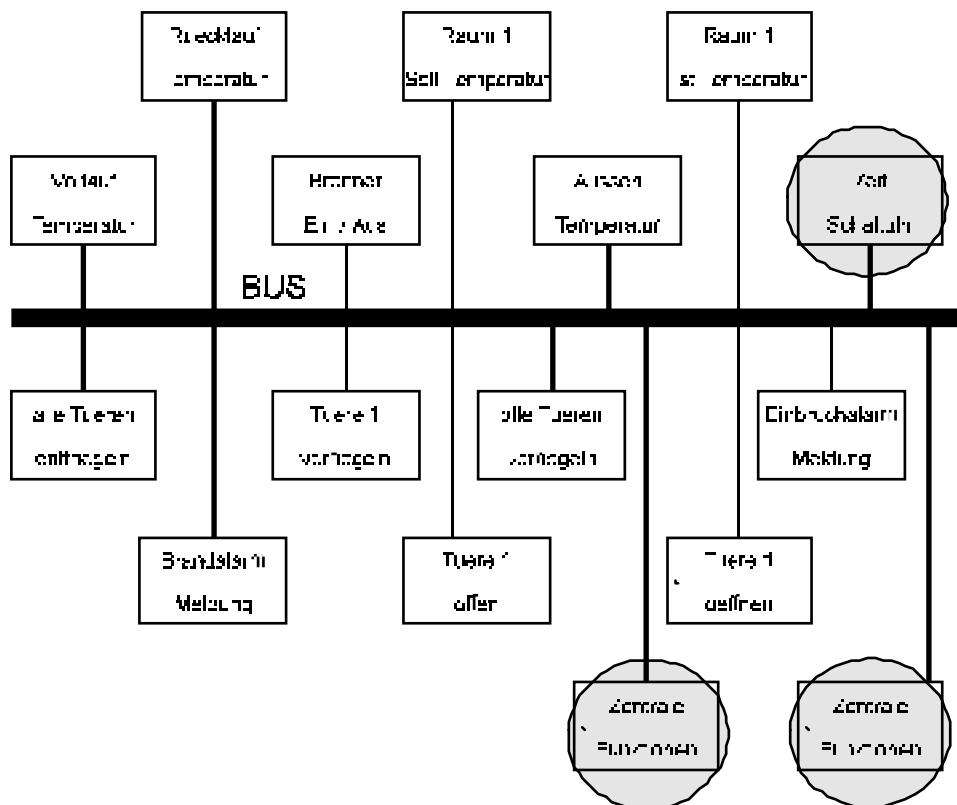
Rücklauf temperatur

Raum 1 Soll-Temperatur

Raum 1 Ist-Temperatur

Vorlauf Temperatur

Brenner Ein / Aus

Aussen Temperatur

Zeit Schaltuhr

BUS

alle Tueren entriegeln

Tuere 1 verriegeln

alle Tueren verriegeln

Einbruchalarm Meldung

Brandalarm Meldung

Tuere 1 offen

Tuere 1 oeffnen

Zentrale Funktionen

Zentrale Funktionen